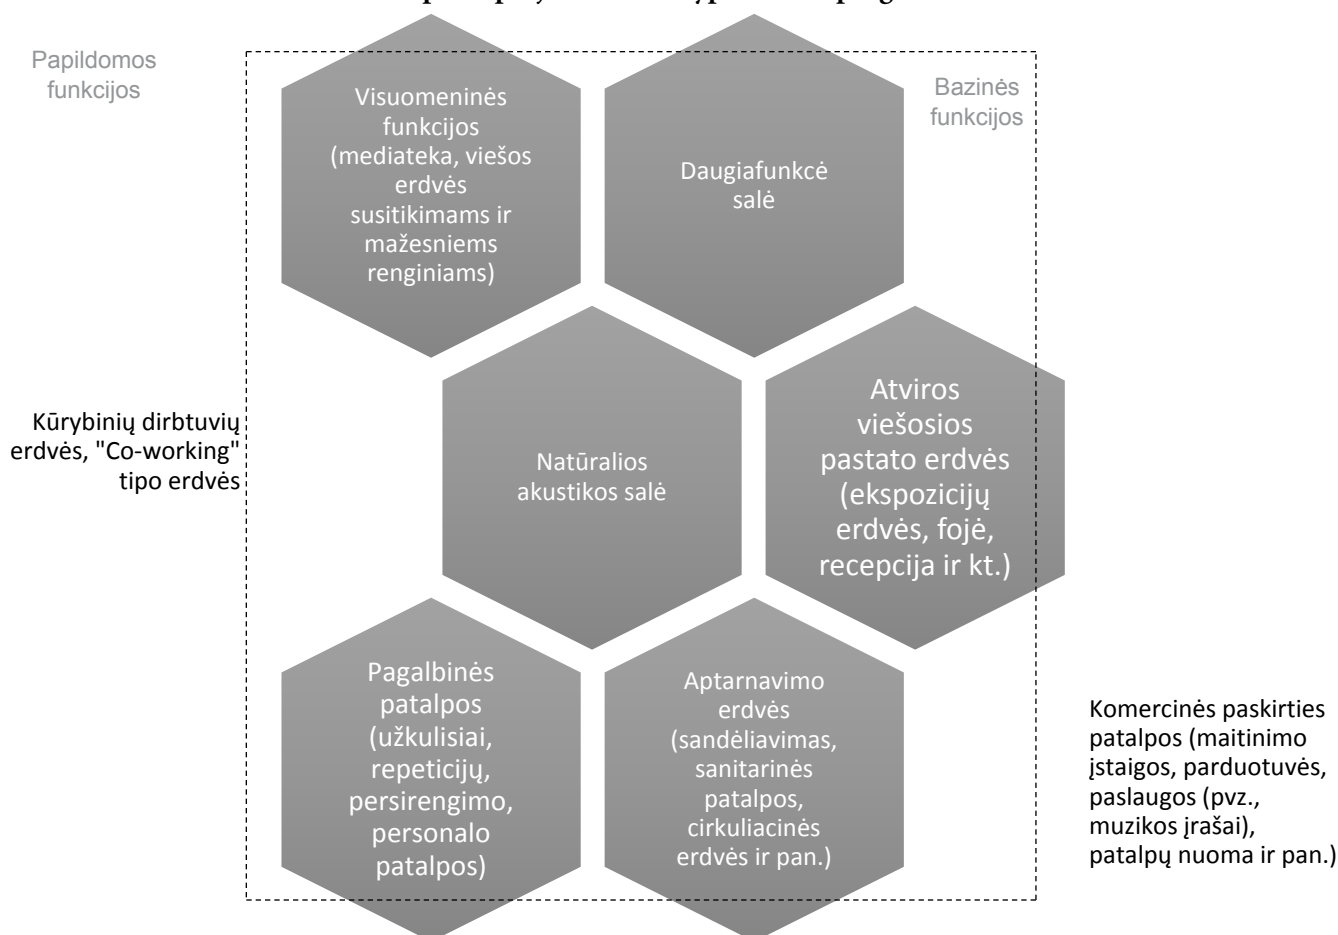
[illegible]

Papildomos funkcijos

Bazinės funkcijos

Visuomeninės funkcijos (mediateka, viešos erdvės susitikimams ir mažesniems renginiams)

Daugiafunkcė salė

Kūrybinių dirbtuvių erdvės, "Co-working" tipo erdvės

Natūralios akustikos salė

Atviros viešosios pastato erdvės (ekspozicijų erdvės, fojė, recepcija ir kt.)

Pagalbinės patalpos (užkulisiai, repeticijų, persirengimo, personalo patalpos)

Aptarnavimo erdvės (sandėliavimas, sanitarinės patalpos, cirkuliacinės erdvės ir pan.)

Komercinės paskirties patalpos (maitinimo įstaigos, parduotuvės, paslaugos (pvz., muzikos įrašai), patalpų nuoma ir pan.)